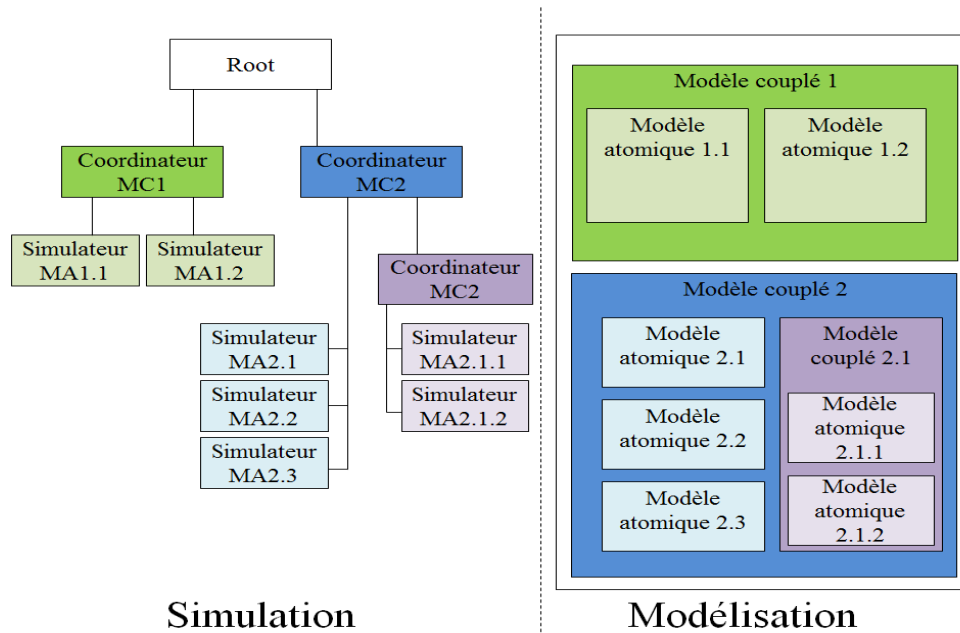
Root

Coordinateur MC1

Coordinateur MC2

Simulateur MA1.1

Simulateur MA1.2

Coordinateur MC2

Simulateur MA2.1

Simulateur MA2.2

Simulateur MA2.3

Simulateur MA2.1.1

Simulateur MA2.1.2

Simulation

Modèle couplé 1

Modèle atomique 1.1

Modèle atomique 1.2

Modèle couplé 2

Modèle atomique 2.1

Modèle atomique 2.2

Modèle atomique 2.3

Modèle couplé 2.1

Modèle atomique 2.1.1

Modèle atomique 2.1.2

Modélisation